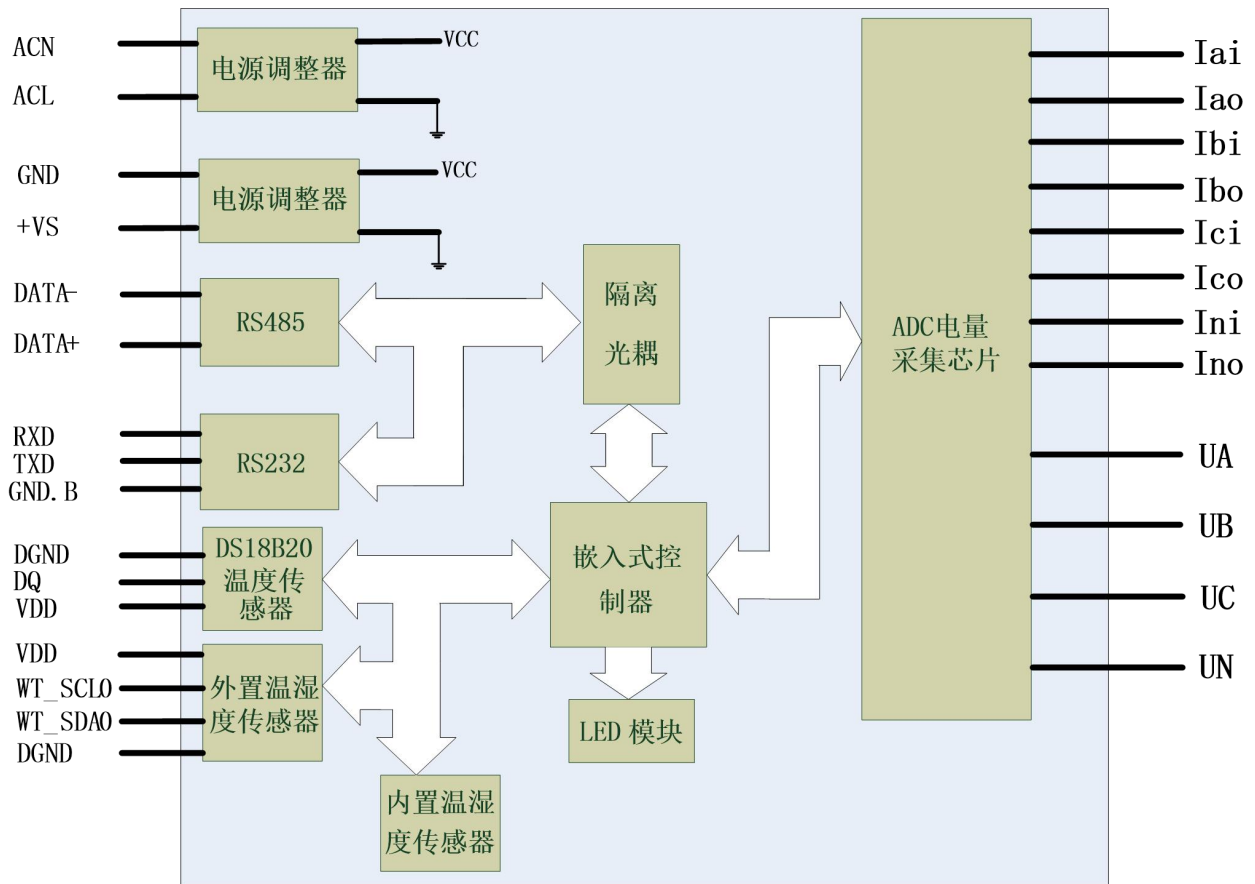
ACN
ACL
电源调整器
VCC

GND
+VS
电源调整器
VCC

DATA-
DATA+
RS485

隔离光耦

RXD
TXD
GND.B
RS232

DGND
DQ
VDD
DS18B20温度传感器

VDD
WT_SCL0
WT_SDA0
DGND
外置温湿度传感器

内置温湿度传感器

嵌入式控制器

LED 模块

ADC电量采集芯片

Iai
Iao
Ibi
Ibo
Ici
Ico
Ini
Ino
UA
UB
UC
UN